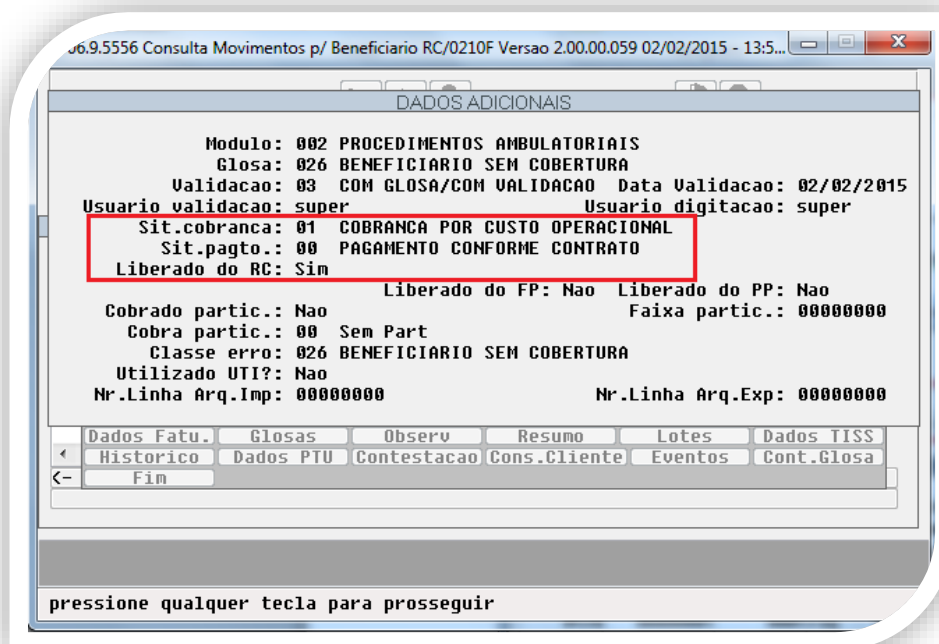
06.9.5556 Consulta Movimentos p/ Beneficiario RC/0210F Versao 2.00.00.059 02/02/2015 - 13:5...

DADOS ADICIONAIS

Modulo: 002 PROCEDIMENTOS AMBULATORIAIS
Glosa: 026 BENEFICIARIO SEM COBERTURA
Validacao: 03 COM GLOSA/COM VALIDACAO Data Validacao: 02/02/2015
Usuario validacao: super Usuario digitacao: super
Sit.cobranca: 01 COBRANCA POR CUSTO OPERACIONAL
Sit.pagto.: 00 PAGAMENTO CONFORME CONTRATO
Liberado do RC: Sim
Liberado do FP: Nao Liberado do PP: Nao
Cobrado partic.: Nao Faixa partic.: 00000000
Cobra partic.: 00 Sem Part
Classe erro: 026 BENEFICIARIO SEM COBERTURA
Utilizado UTI?: Nao
Nr.Linha Arq.Imp: 00000000 Nr.Linha Arq.Exp: 00000000

| Dados Fatu. | Glosas | Observ | Resumo | Lotes | Dados TISS |
| Historico | Dados PTU | Contestacao | Cons.Cliente | Eventos | Cont.Glosa |
| Fim | | | | | |

<-

pressione qualquer tecla para prosseguir